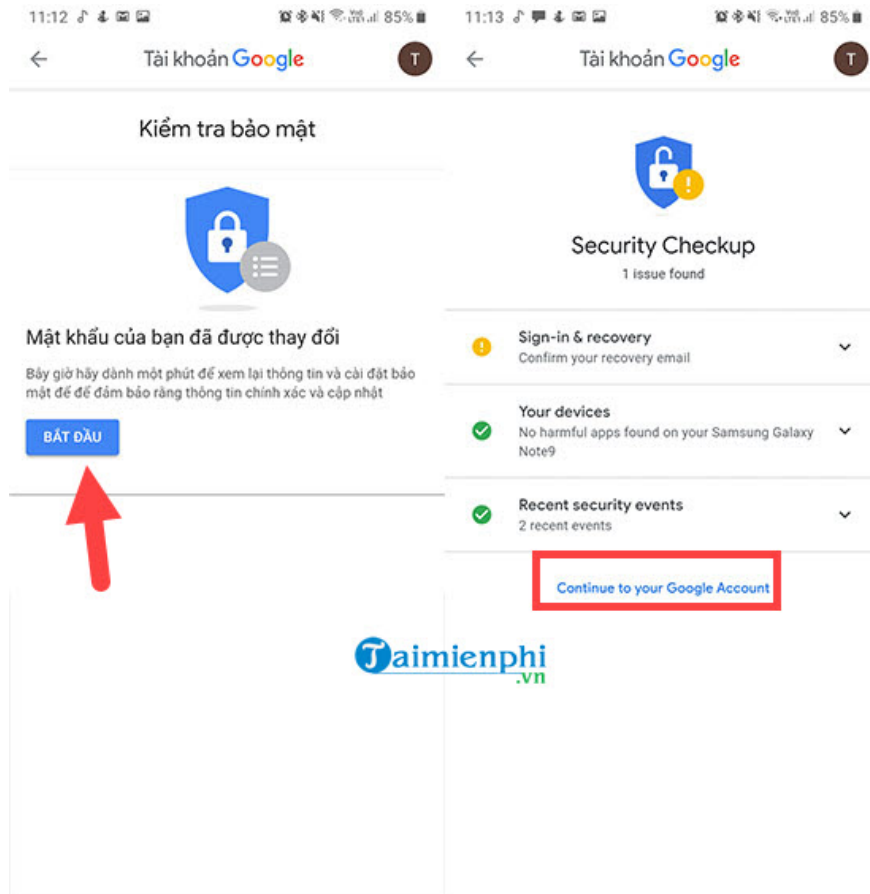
11:12 85%

Tài khoản Google T

Kiểm tra bảo mật

Mật khẩu của bạn đã được thay đổi

Bây giờ hãy dành một phút để xem lại thông tin và cài đặt bảo mật để để đảm bảo rằng thông tin chính xác và cập nhật

BẮT ĐẦU

11:13 85%

Tài khoản Google T

Security Checkup

1 issue found

Sign-in & recovery
Confirm your recovery email

Your devices
No harmful apps found on your Samsung Galaxy Note9

Recent security events
2 recent events

Continue to your Google Account

Taimienphi
.vn